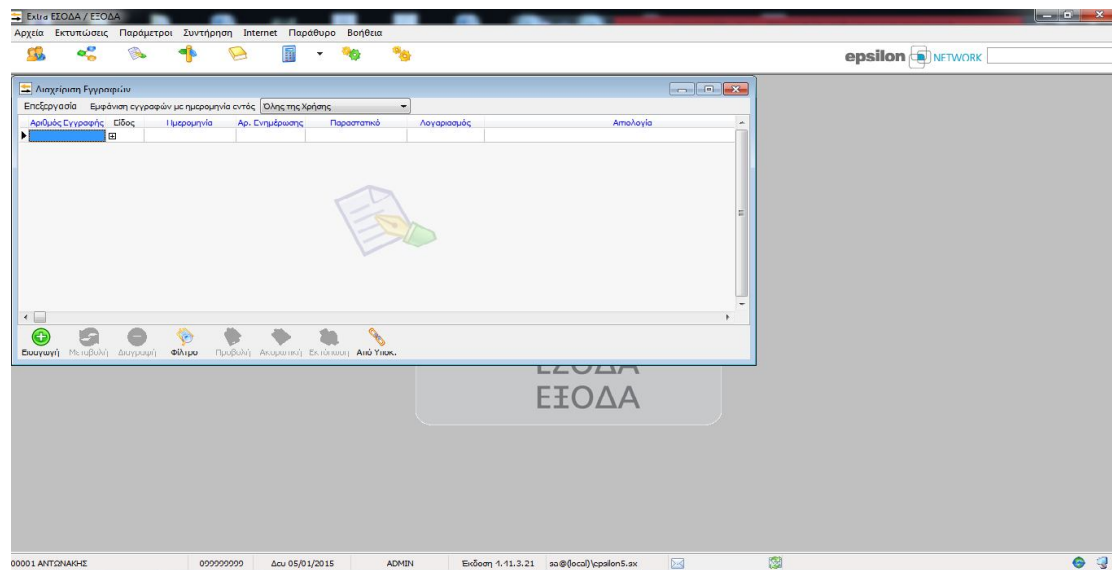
Extra ΕΣΟΔΑ / ΕΞΟΔΑ

Αρχεία Εκτυπώσεις Παράμετροι Συντήρηση Internet Παράθυρο Βοήθεια

epsilon NETWORK

Διαχείριση Εγγραφών

Επεξεργασία Εμφάνιση εγγραφών με ημερομηνία εντός Όλης της Χρήσης

| Αριθμός Εγγραφής | Είδος | Ημερομηνία | Αρ. Ενημέρωσης | Παραστατικό | Λογαριασμός | Αιτιολογία |
|---|---|---|---|---|---|---|
| | | | | | | |

Εισαγωγή Μεταβολή Διαγραφή Φίλτρο Προβολή Ακύρωση Εκτύπωση Από Υπόκ.

ΕΣΟΔΑ
ΕΞΟΔΑ

00001 ΑΝΤΩΝΑΚΗΣ 099999999 Δευ 05/01/2015 ADMIN Έκδοση 4.11.3.21 sa@(local)\epsilon5.sx